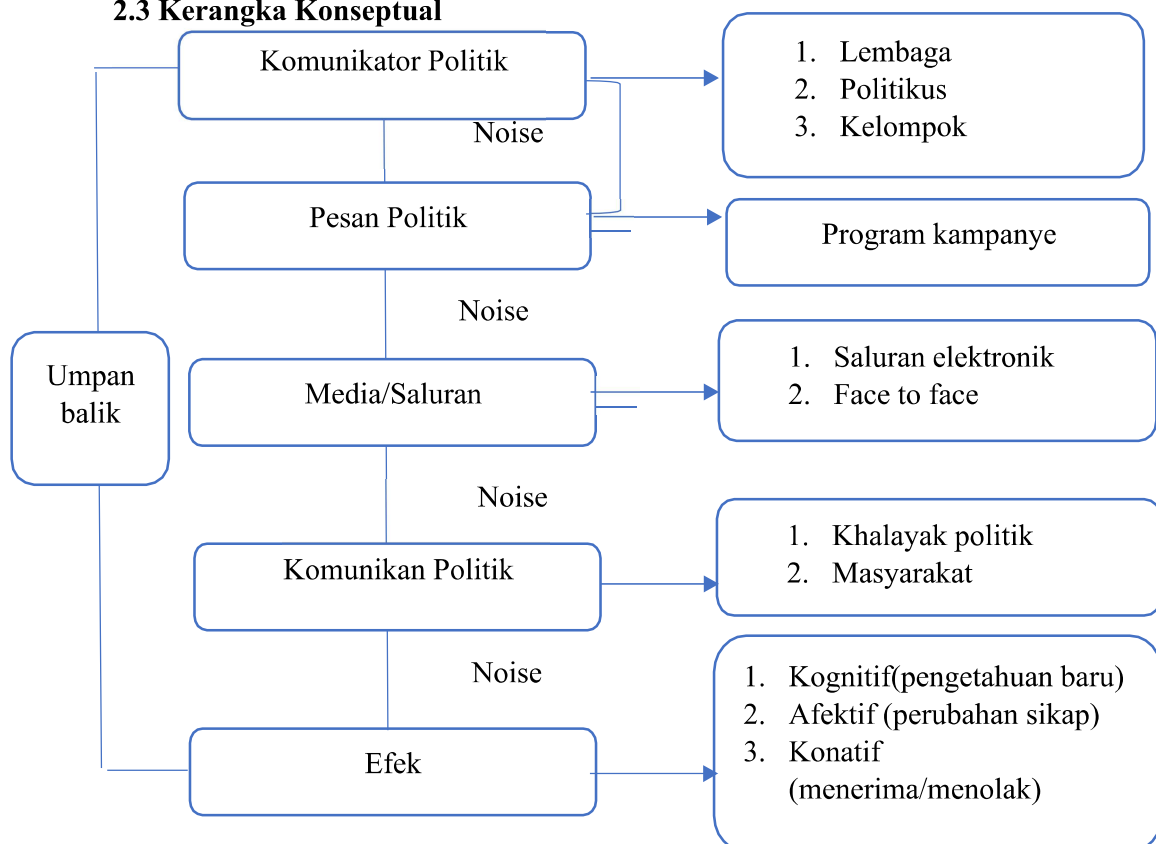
2.3 Kerangka Konseptual

Komunikator Politik

1. Lembaga
2. Politikus
3. Kelompok

Noise

Pesan Politik

Program kampanye

Noise

Umpan balik

Media/Saluran

1. Saluran elektronik
2. Face to face

Noise

Komunikan Politik

1. Khalayak politik
2. Masyarakat

Noise

Efek

1. Kognitif(pengetahuan baru)
2. Afektif (perubahan sikap)
3. Konatif (menerima/menolak)